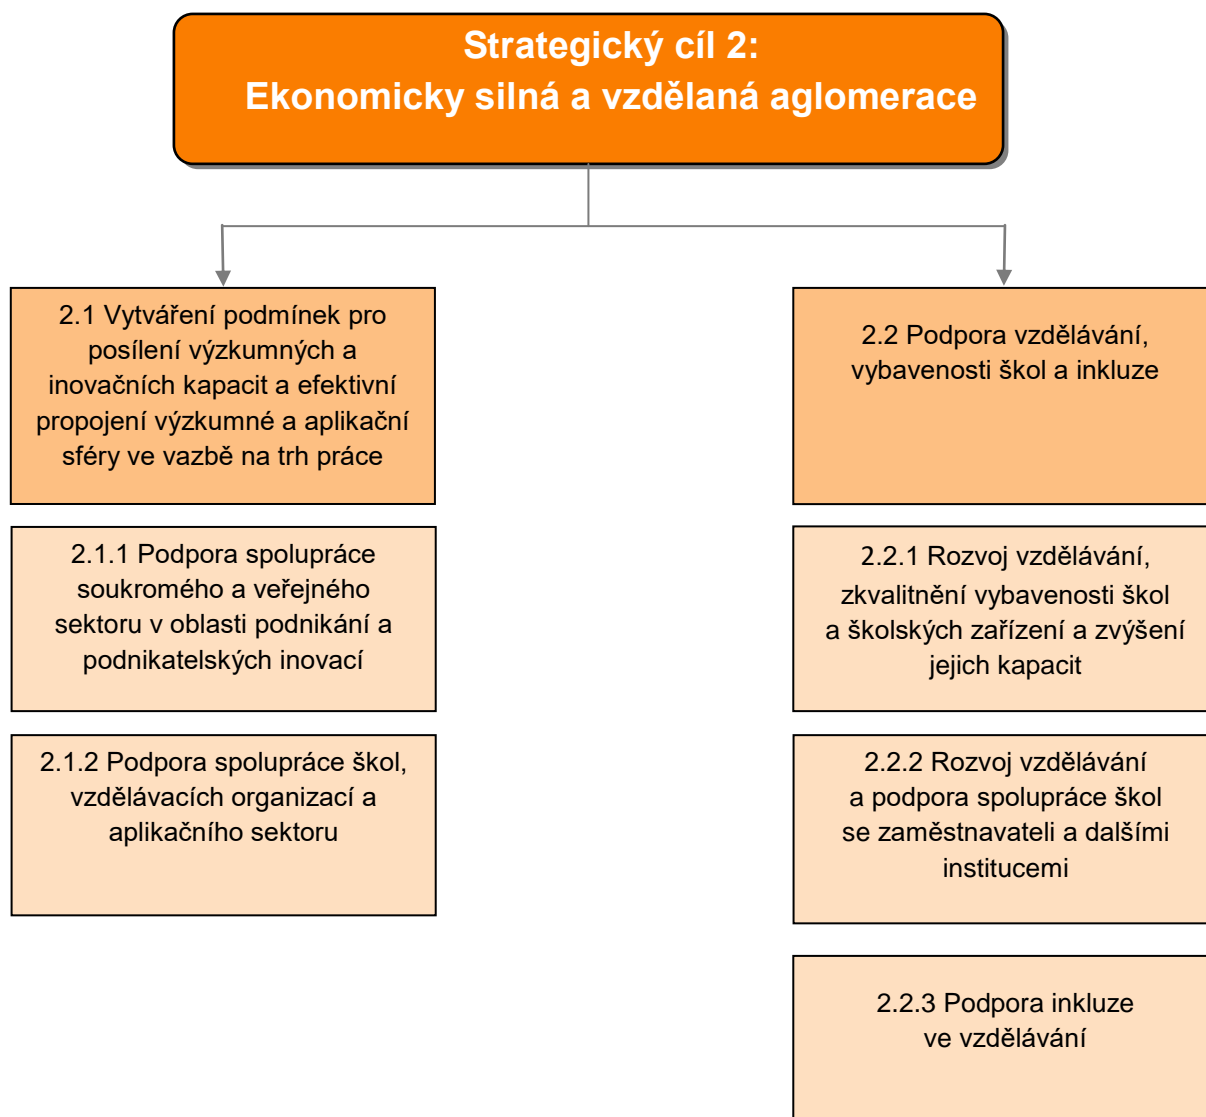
Strategický cíl 2:
Ekonomicky silná a vzdělaná aglomerace

2.1 Vytváření podmínek pro posílení výzkumných a inovačních kapacit a efektivní propojení výzkumné a aplikační sféry ve vazbě na trh práce

2.1.1 Podpora spolupráce soukromého a veřejného sektoru v oblasti podnikání a podnikatelských inovací

2.1.2 Podpora spolupráce škol, vzdělávacích organizací a aplikačního sektoru

2.2 Podpora vzdělávání, vybavenosti škol a inkluze

2.2.1 Rozvoj vzdělávání, zkvalitnění vybavenosti škol a školských zařízení a zvýšení jejich kapacit

2.2.2 Rozvoj vzdělávání a podpora spolupráce škol se zaměstnavateli a dalšími institucemi

2.2.3 Podpora inkluze ve vzdělávání